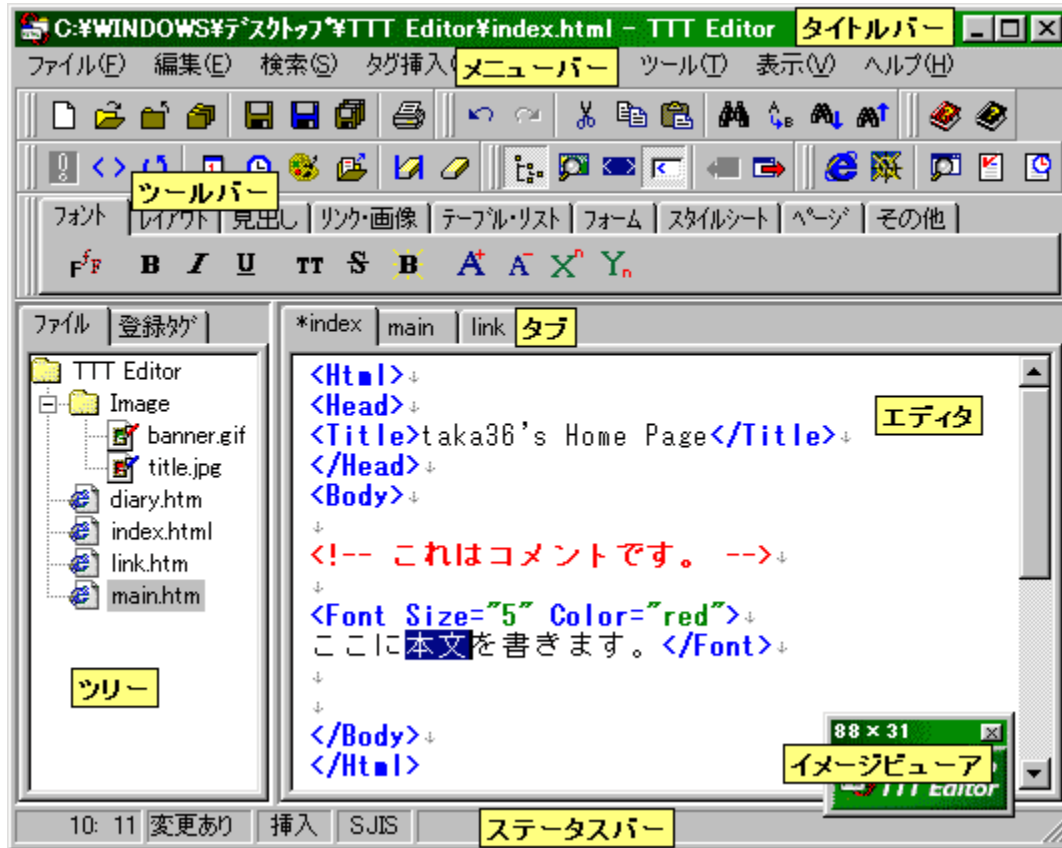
C:¥WINDOWS¥ﾃﾞｽｸﾄｯﾌﾟ¥TTT Editor¥index.html - TTT Editor タイトルバー

ファイル(F) 編集(E) 検索(S) タグ挿入 メニューバー ツール(T) 表示(V) ヘルプ(H)

ツールバー

フォント レイアウト 見出し リンク・画像 テーブル・リスト フォーム スタイルシート ページ その他

ファイル 登録タグ

TTT Editor
Image
banner.gif
title.jpg
diary.htm
index.html
link.htm
main.htm

ツリー

*index main link タブ

<Html>
<Head>
<Title>taka36's Home Page</Title>
</Head>
<Body>

<!-- これはコメントです。 -->

<Font Size="5" Color="red">
ここに本文を書きます。</Font>


</Body>
</Html>

エディタ

88 × 31
イメージビューア
TTT Editor

10: 11 変更あり 挿入 SJIS ステータスバー